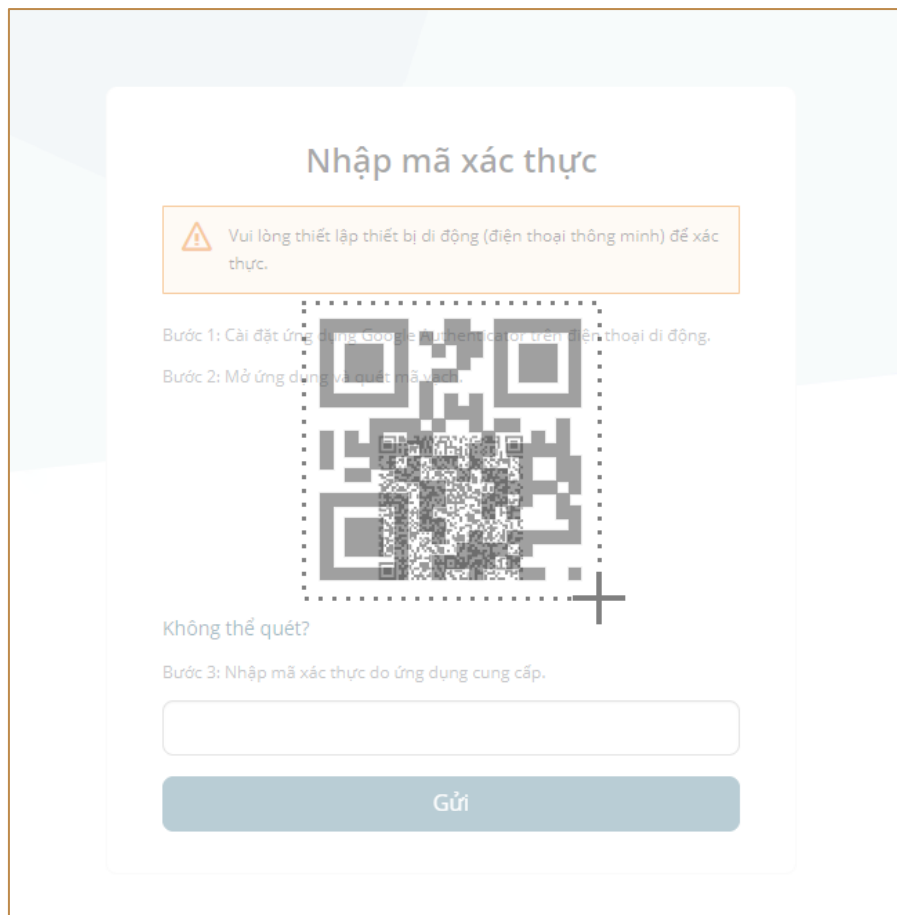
Nhập mã xác thực

Vui lòng thiết lập thiết bị di động (điện thoại thông minh) để xác thực.

Bước 1: Cài đặt ứng dụng Google Authenticator trên điện thoại di động.

Bước 2: Mở ứng dụng và quét mã vạch.

Không thể quét?

Bước 3: Nhập mã xác thực do ứng dụng cung cấp.

Gửi